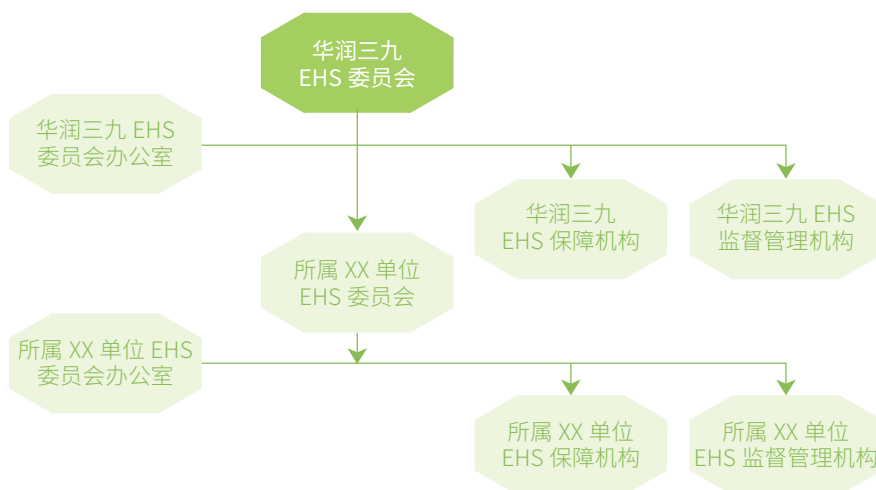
华润三九
EHS 委员会

华润三九 EHS
委员会办公室

华润三九
EHS 保障机构

华润三九 EHS
监督管理机构

所属 XX 单位
EHS 委员会

所属 XX 单位 EHS
委员会办公室

所属 XX 单位
EHS 保障机构

所属 XX 单位
EHS 监督管理机构